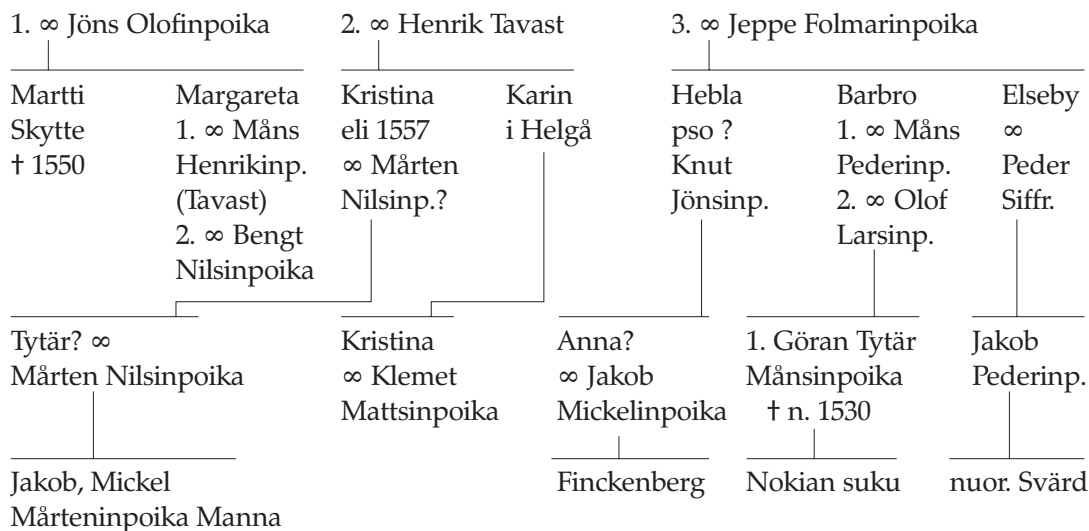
1. ∞ Jöns Olofinpoika

2. ∞ Henrik Tavast

3. ∞ Jeppe Folmarinpoika

Martti Skytte † 1550

Margareta 1. ∞ Måns Henrikinp. (Tavast) 2. ∞ Bengt Nilsinpoika

Kristina eli 1557 ∞ Mårten Nilsinp.?

Karin i Helgå

Hebla pso ? Knut Jönsinp.

Barbro 1. ∞ Måns Pederinp. 2. ∞ Olof Larsinp.

Elseby ∞ Peder Siffr.

Tytär? ∞ Mårten Nilsinpoika

Kristina ∞ Klemet Mattsinpoika

Anna? ∞ Jakob Mickelinpoika

1. Göran Tytär Månsinpoika † n. 1530

Jakob Pederinp.

Jakob, Mickel Mårteninpoika Manna

Finckenberg

Nokian suku

nuor. Svärd